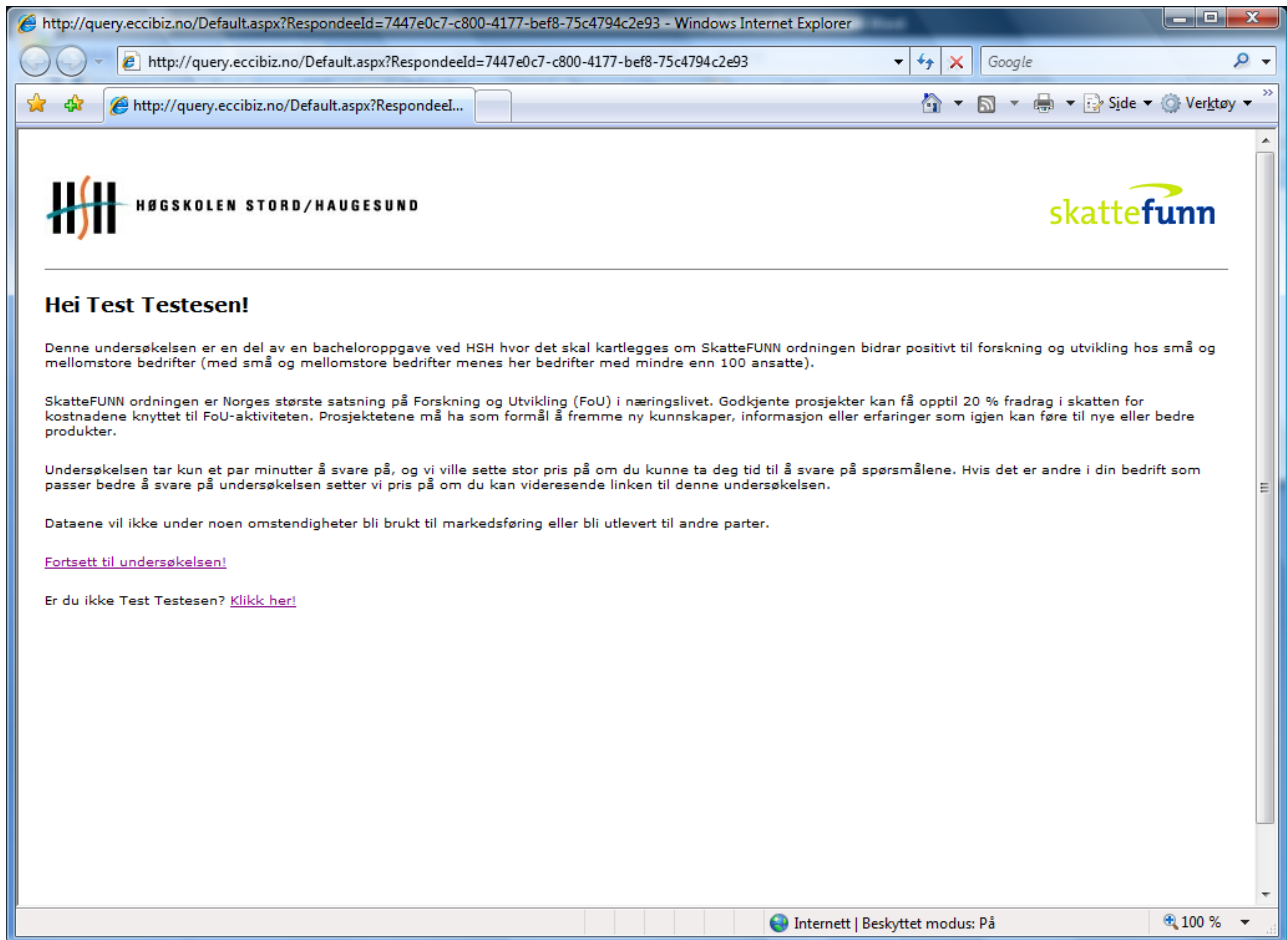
http://query.eccibiz.no/Default.aspx?RespondeeId=7447e0c7-c800-4177-bef8-75c4794c2e93 - Windows Internet Explorer

http://query.eccibiz.no/Default.aspx?RespondeeId=7447e0c7-c800-4177-bef8-75c4794c2e93

Google

http://query.eccibiz.no/Default.aspx?RespondeeI...

Side ▾ Verktøy ▾

HØGSKOLEN STORD/HAUGESUND

skattefunn

Hei Test Testesen!

Denne undersøkelsen er en del av en bacheloroppgave ved HSH hvor det skal kartlegges om SkatteFUNN ordningen bidrar positivt til forskning og utvikling hos små og mellomstore bedrifter (med små og mellomstore bedrifter menes her bedrifter med mindre enn 100 ansatte).

SkatteFUNN ordningen er Norges største satsning på Forskning og Utvikling (FoU) i næringslivet. Godkjente prosjekter kan få opptil 20 % fradrag i skatten for kostnadene knyttet til FoU-aktiviteten. Prosjektetene må ha som formål å fremme ny kunnskaper, informasjon eller erfaringer som igjen kan føre til nye eller bedre produkter.

Undersøkelsen tar kun et par minutter å svare på, og vi ville sette stor pris på om du kunne ta deg tid til å svare på spørsmålene. Hvis det er andre i din bedrift som passer bedre å svare på undersøkelsen setter vi pris på om du kan videresende linken til denne undersøkelsen.

Dataene vil ikke under noen omstendigheter bli brukt til markedsføring eller bli utlevert til andre parter.

Fortsett til undersøkelsen!

Er du ikke Test Testesen? Klikk her!

Internett | Beskyttet modus: På

100 %